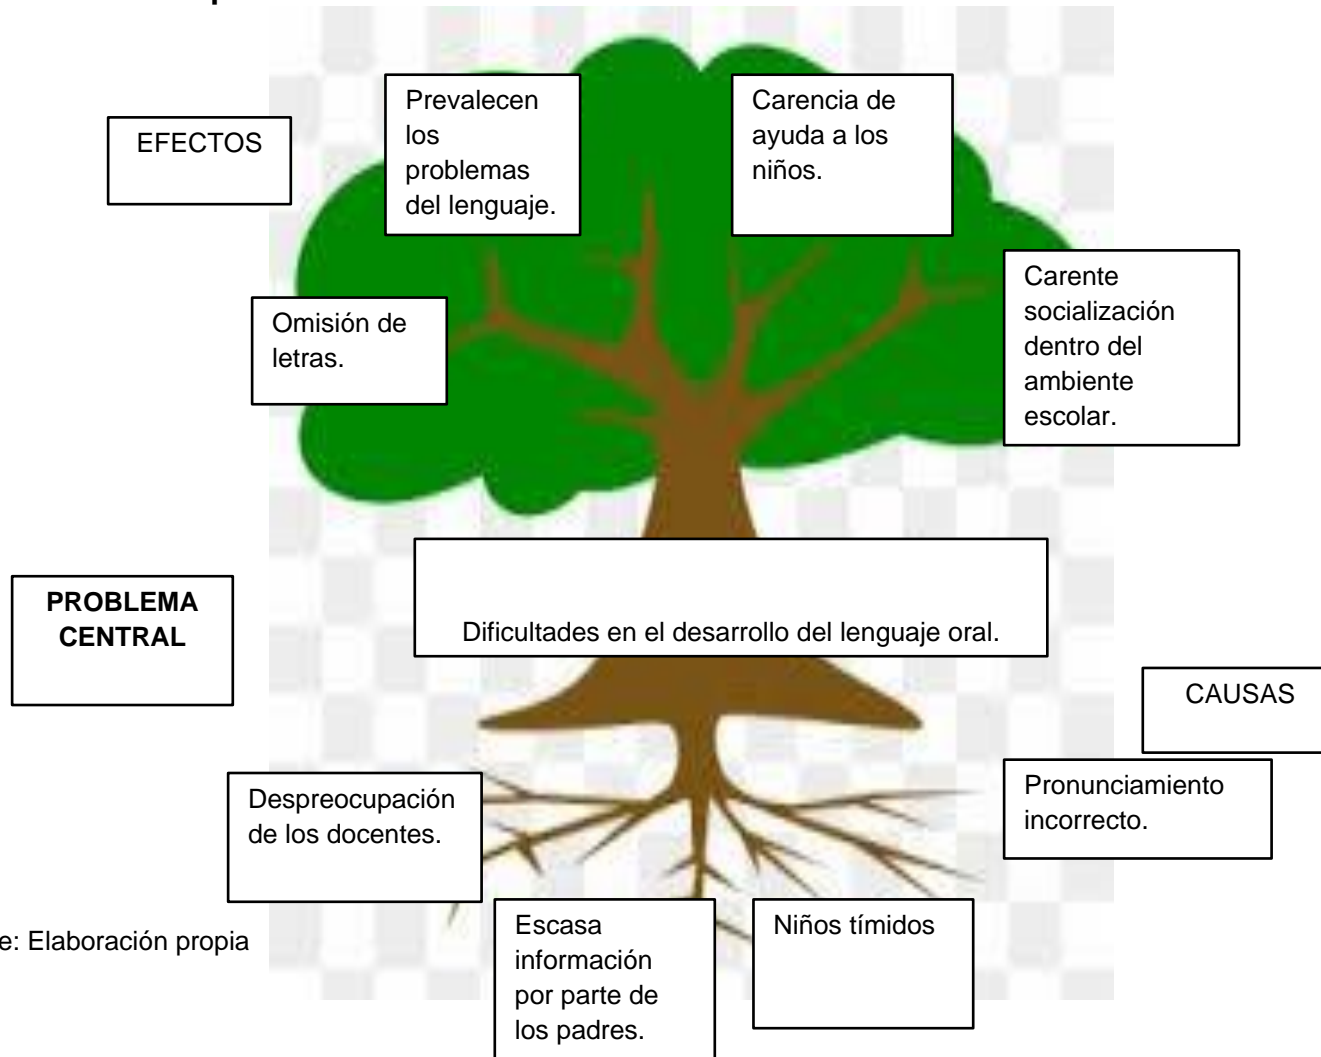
EFECTOS

Prevalecen los problemas del lenguaje.

Carencia de ayuda a los niños.

Omisión de letras.

Carente socialización dentro del ambiente escolar.

PROBLEMA CENTRAL

Dificultades en el desarrollo del lenguaje oral.

CAUSAS

Despreocupación de los docentes.

Pronunciamiento incorrecto.

e: Elaboración propia

Escasa información por parte de los padres.

Niños tímidos